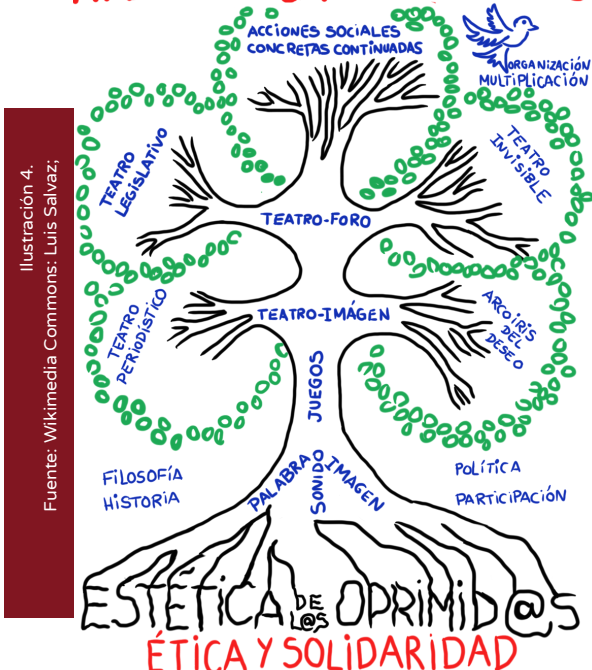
Ilustración 4.
Fuente: Wikimedia Commons: Luis Salvaz;

ACCIONES SOCIALES CONCRETAS CONTINUADAS

ORGANIZACIÓN MULTIPLICACIÓN

TEATRO LEGISLATIVO

TEATRO INVISIBLE

TEATRO-FORO

TEATRO PERIODÍSTICO

TEATRO-IMAGEN

ARCO IRIS DEL DESEO

JUEGOS

FILOSOFÍA HISTORIA

PALABRA SONIDO IMAGEN

POLÍTICA PARTICIPACIÓN

ESTÉTICA DE L@S OPRIMID@S

ÉTICA Y SOLIDARIDAD